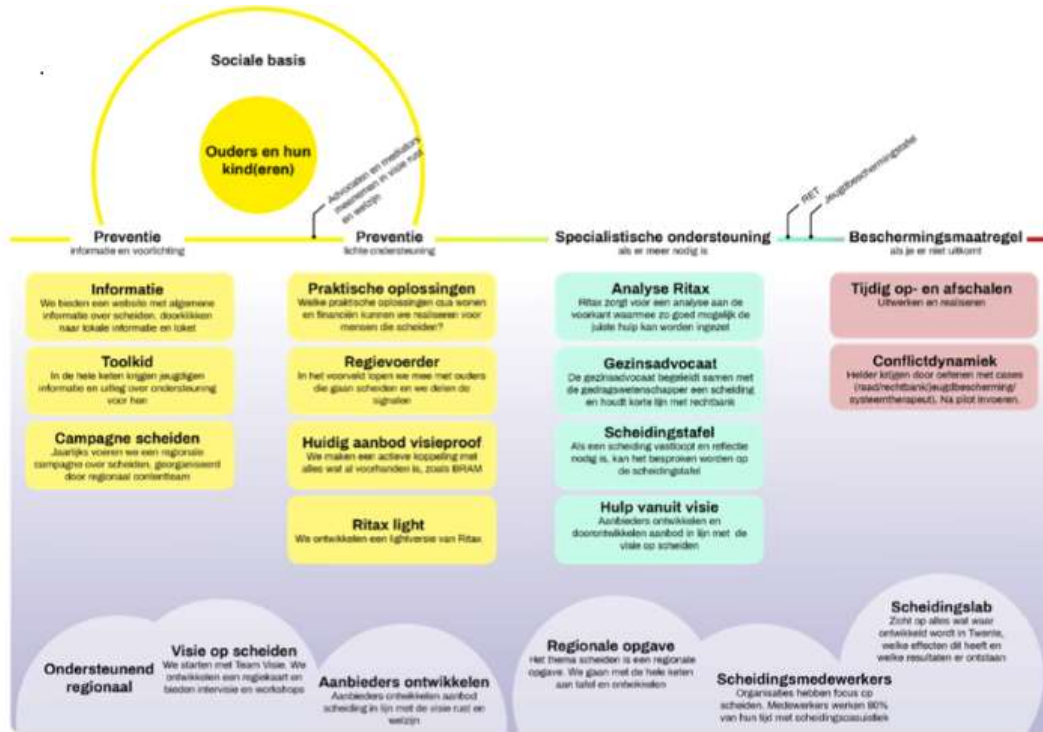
Sociale basis

Ouders en hun kind(eren)

Advocaten en mediators meenemen in visie ruzie en welzijn

RET

Jeugdbeschermingstafel

Preventie
informatie en voorlichting

Preventie
lichte ondersteuning

Specialistische ondersteuning
als je er meer nodig is

Beschermingsmaatregel
als je er niet uitkomt

Informatie
We bieden een website met algemene informatie over scheiden, doorklikken naar lokale informatie en loket

Toolkid
In de hele keten krijgen jeugdigen informatie en uitleg over ondersteuning voor hen

Campagne scheiden
Jaarlijks voeren we een regionale campagne over scheiden, georganiseerd door regionaal contentteam

Praktische oplossingen
Welke praktische oplossingen qua wonen en financiën kunnen we realiseren voor mensen die scheiden?

Regievoerder
In het voorveld lopen we mee met ouders die gaan scheiden en we delen de signalen

Huidig aanbod visieproof
We maken een actieve koppeling met alles wat al voorhanden is, zoals BRAM

Ritax light
We ontwikkelen een lightversie van Ritax

Analyse Ritax
Ritax zorgt voor een analyse aan de voorkant waarmee zo goed mogelijk de juiste hulp kan worden ingezet

Gezinsadvocaat
De gezinsadvocaat begeleidt samen met de gedragswetenschapper een scheiding en houdt korte lijn met rechtbank

Scheidingstafel
Als een scheiding vastloopt en reflectie nodig is, kan het besproken worden op de scheidingstafel

Hulp vanuit visie
Aanbieders ontwikkelen en doorontwikkelen aanbod in lijn met de visie op scheiden

Tijdig op- en afschalen
Uitwerken en realiseren

Conflictdynamiek
Helder krijgen door oefenen met cases (raad/rechtbank/jeugdbescherming/systeemtherapeut). Na pilot invoeren.

Ondersteunend regionaal

Visie op scheiden
We starten met Team Visie. We ontwikkelen een regiekaart en bieden intervisie en workshops

Aanbieders ontwikkelen
Aanbieders ontwikkelen aanbod scheiding in lijn met de visie rust en welzijn

Regionale opgave
Het thema scheiden is een regionale opgave. We gaan met de hele keten aan tafel en ontwikkelen

Scheidingsmedewerkers
Organisaties hebben focus op scheiden. Medewerkers werken 80% van hun tijd met scheidingscasuïstiek

Scheidingslab
Zicht op alles wat waar ontwikkeld wordt in Twente, welke effecten dit heeft en welke resultaten er ontstaan